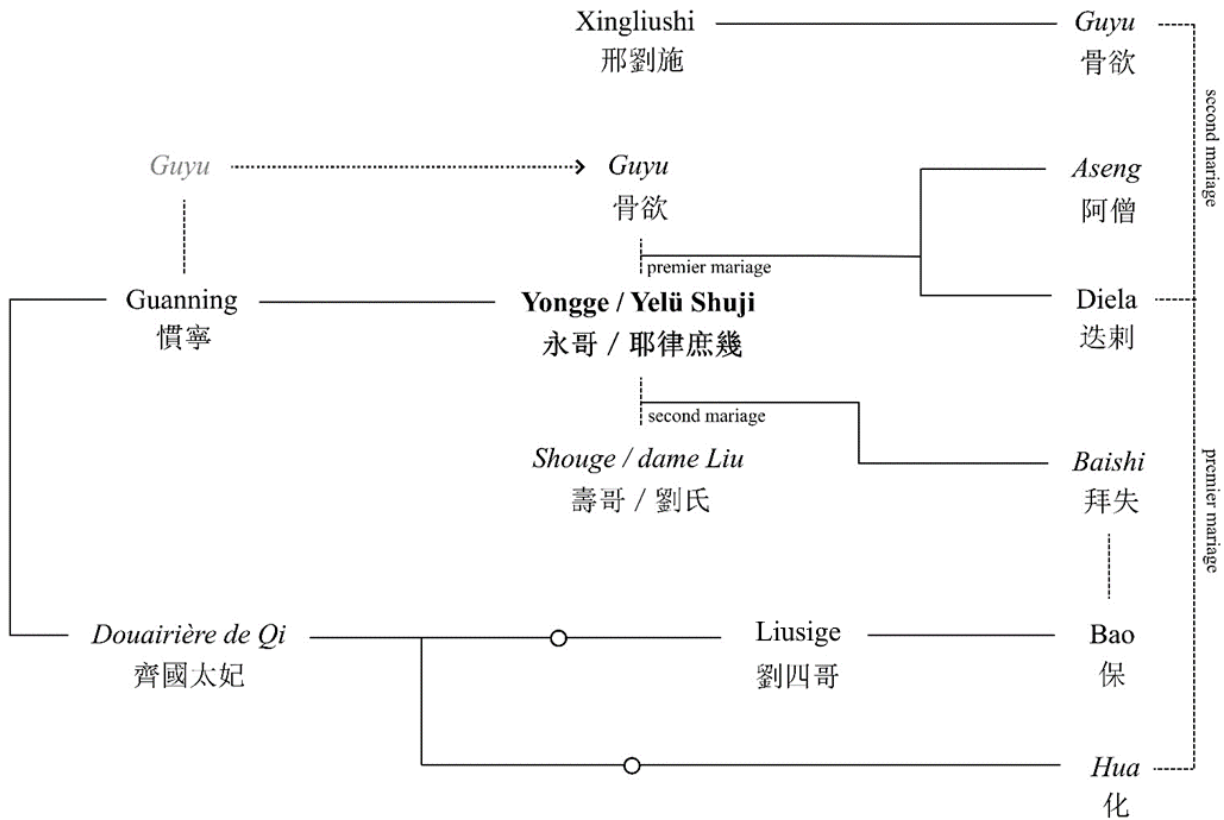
Xingliushi
邢劉施

*Guyu*
骨欲

second mariage

*Guyu*

*Guyu*
骨欲

*Aseng*
阿僧

premier mariage

Guanning
慣寧

**Yongge / Yelü Shuji**
**永哥 / 耶律庶幾**

Diela
迭剌

second mariage

*Shouge / dame Liu*
壽哥 / 劉氏

*Baishi*
拜失

premier mariage

*Douairière de Qi*
齊國太妃

Liusige
劉四哥

Bao
保

*Hua*
化